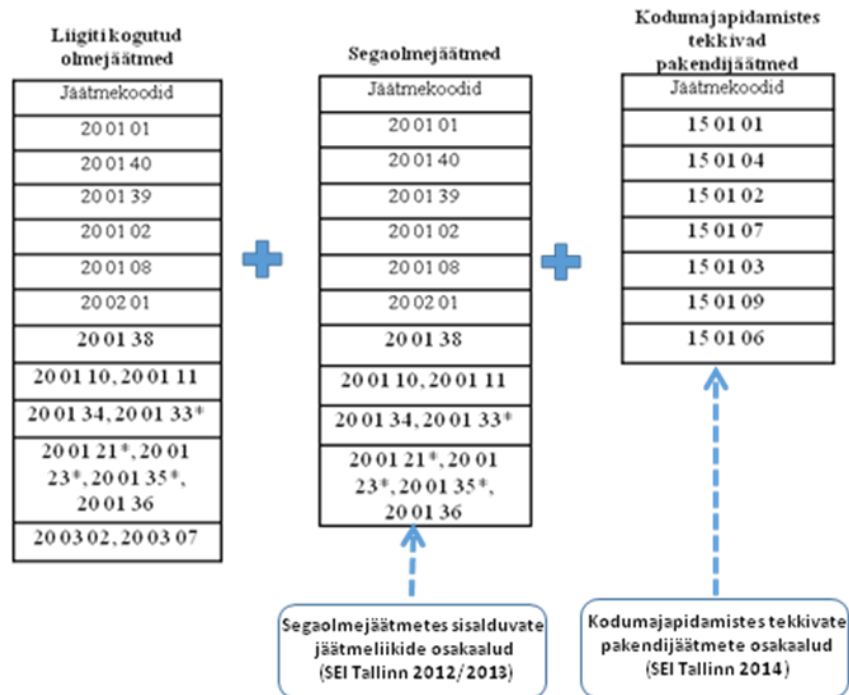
Liigiti kogutud olmejäätmed

| Jäätmekoodid |
|---|
| 20 01 01 |
| 20 01 40 |
| 20 01 39 |
| 20 01 02 |
| 20 01 08 |
| 20 02 01 |
| 20 01 38 |
| 20 01 10, 20 01 11 |
| 20 01 34, 20 01 33* |
| 20 01 21*, 20 01 23*, 20 01 35*, 20 01 36 |
| 20 03 02, 20 03 07 |

Segaolmejäätmed

| Jäätmekoodid |
|---|
| 20 01 01 |
| 20 01 40 |
| 20 01 39 |
| 20 01 02 |
| 20 01 08 |
| 20 02 01 |
| 20 01 38 |
| 20 01 10, 20 01 11 |
| 20 01 34, 20 01 33* |
| 20 01 21*, 20 01 23*, 20 01 35*, 20 01 36 |

Kodumajapidamistes tekkivad pakendijäätmed

| Jäätmekoodid |
|---|
| 15 01 01 |
| 15 01 04 |
| 15 01 02 |
| 15 01 07 |
| 15 01 03 |
| 15 01 09 |
| 15 01 06 |

Segaolmejäätmetes sisalduvate jäätmeliikide osakaalud (SEI Tallinn 2012/2013)

Kodumajapidamistes tekkivate pakendijäätmete osakaalud (SEI Tallinn 2014)